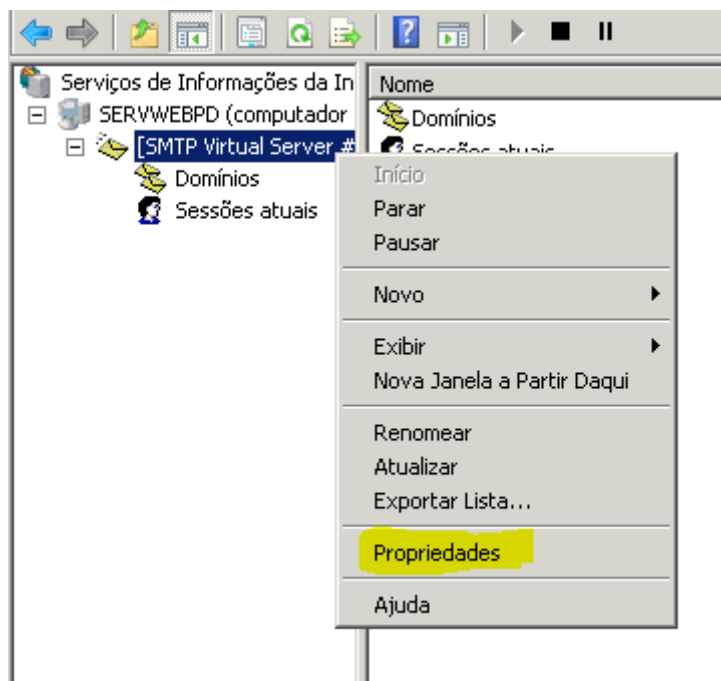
Serviços de Informações da In
SERVWEBPD (computador
[SMTP Virtual Server #
Domínios
Sessões atuais

Nome
Domínios
Sessões atuais

Início
Parar
Pausar

Novo

Exibir
Nova Janela a Partir Daqui

Renomear
Atualizar
Exportar Lista...

Propriedades

Ajuda